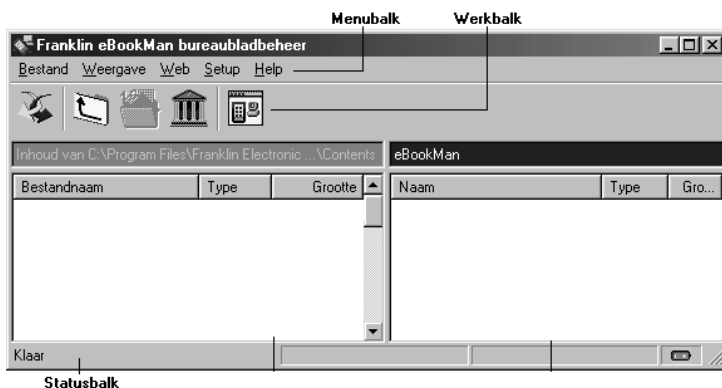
Menubalk
Werkbalk

Franklin eBookMan bureaubladbeheer

Bestand Weergave Web Setup Help

Inhoud van C:\Program Files\Franklin Electronic ...\Contents

eBookMan

| Bestandnaam | Type | Grootte |
|---|---|---|

| Naam | Type | Gro... |
|---|---|---|

Klaar

Statusbalk